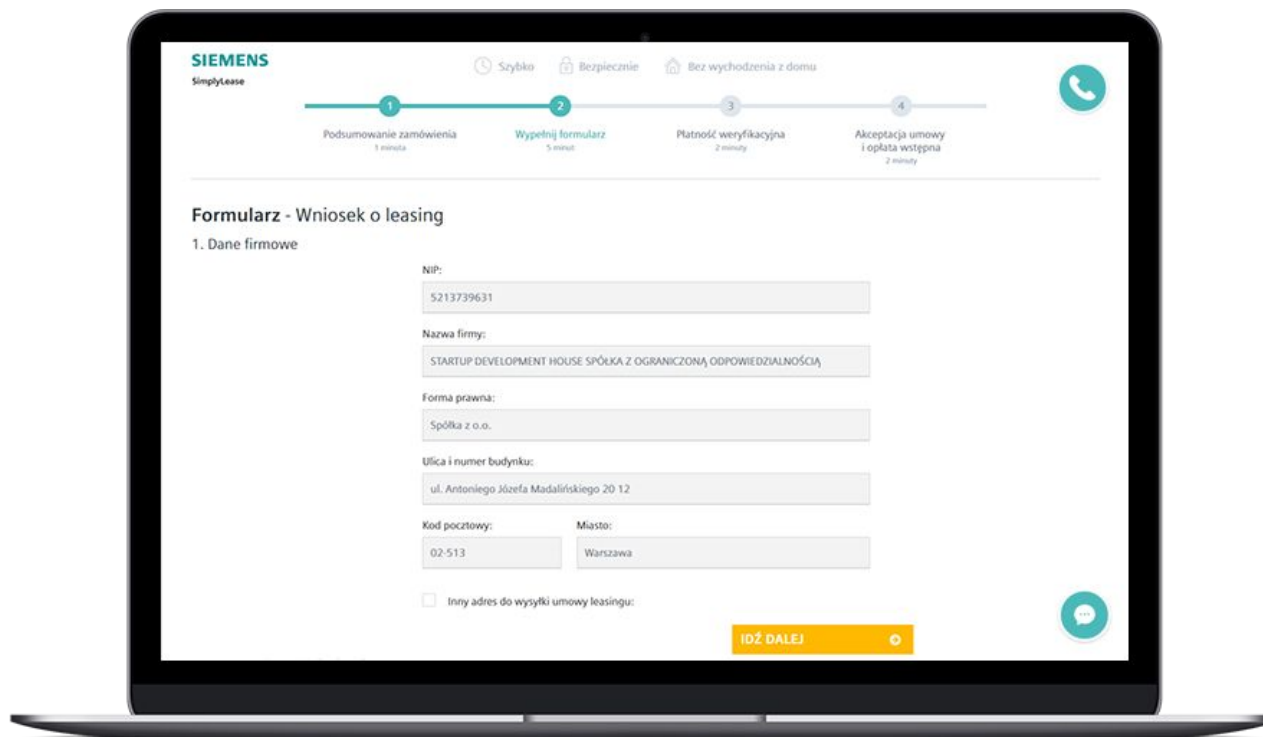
SIEMENS
SimplyLease

Szybko Bezpiecznie Bez wychodzenia z domu

1
Podsumowanie zamówienia
1 minuta

2
Wypełnij formularz
5 minut

3
Płatność weryfikacyjna
2 minuty

4
Akceptacja umowy i opłata wstępna
2 minuty

**Formularz** - Wniosek o leasing

1. Dane firmowe

NIP:
5213739631

Nazwa firmy:
STARTUP DEVELOPMENT HOUSE SPÓŁKA Z OGRANICZONĄ ODPOWIEDZIALNOŚCIĄ

Forma prawna:
Spółka z o.o.

Ulica i numer budynku:
ul. Antoniego Józefa Madalińskiego 20 12

Kod pocztowy:
02-513

Miasto:
Warszawa

Inny adres do wysyłki umowy leasingu:

IDŹ DALEJ